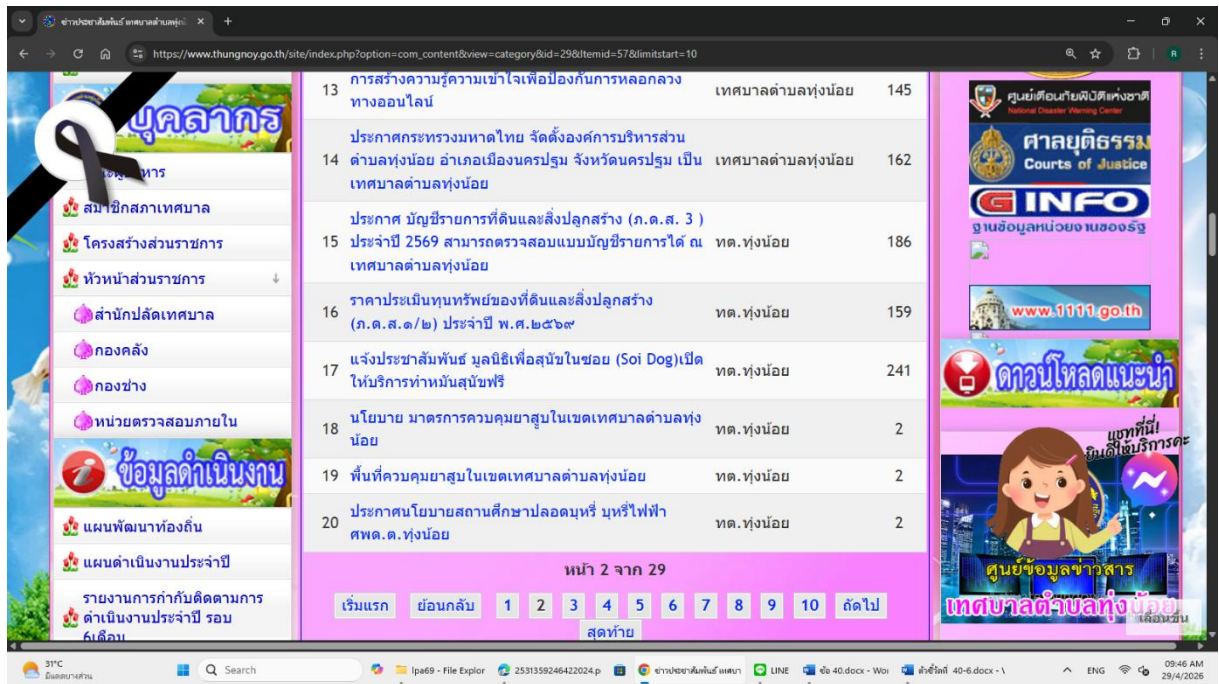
ข่าวประชาสัมพันธ์ เทศบาลตำบลทุ่งน้ SS ×

https://www.thungnoy.go.th/site/index.php?option=com_content&view=category&id=29&Itemid=57&limitstart=10

บุคลากร

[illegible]หาร

สมาชิกสภาเทศบาล

โครงสร้างส่วนราชการ

หัวหน้าส่วนราชการ

สำนักปลัดเทศบาล

กองคลัง

กองช่าง

หน่วยตรวจสอบภายใน

ข้อมูลดำเนินงาน

แผนพัฒนาท้องถิ่น

แผนดำเนินงานประจำปี

รายงานการกำกับติดตามการดำเนินงานประจำปี รอบ 6เดือน

| | | | |
|---|---|---|---|
| 13 | การสร้างความรู้ความเข้าใจเพื่อป้องกันการหลอกลวงทางออนไลน์ | เทศบาลตำบลทุ่งน้อย | 145 |
| 14 | ประกาศกระทรวงมหาดไทย จัดตั้งองค์การบริหารส่วนตำบลทุ่งน้อย อำเภอเมืองนครปฐม จังหวัดนครปฐม เป็นเทศบาลตำบลทุ่งน้อย | เทศบาลตำบลทุ่งน้อย | 162 |
| 15 | ประกาศ บัญชีรายการที่ดินและสิ่งปลูกสร้าง (ภ.ด.ส. 3 ) ประจำปี 2569 สามารถตรวจสอบแบบบัญชีรายการได้ ณ เทศบาลตำบลทุ่งน้อย | ทต.ทุ่งน้อย | 186 |
| 16 | ราคาประเมินทุนทรัพย์ของที่ดินและสิ่งปลูกสร้าง (ภ.ด.ส.๑/๒) ประจำปี พ.ศ.๒๕๖๙ | ทต.ทุ่งน้อย | 159 |
| 17 | แจ้งประชาสัมพันธ์ มูลนิธิเพื่อสุนัขในซอย (Soi Dog)เปิดให้บริการทำหมันสุนัขฟรี | ทต.ทุ่งน้อย | 241 |
| 18 | นโยบาย มาตรการควบคุมยาสูบในเขตเทศบาลตำบลทุ่งน้อย | ทต.ทุ่งน้อย | 2 |
| 19 | พื้นที่ควบคุมยาสูบในเขตเทศบาลตำบลทุ่งน้อย | ทต.ทุ่งน้อย | 2 |
| 20 | ประกาศนโยบายสถานศึกษาปลอดบุหรี่ บุหรี่ไฟฟ้า ศพด.ต.ทุ่งน้อย | ทต.ทุ่งน้อย | 2 |

หน้า 2 จาก 29

เริ่มแรก ย้อนกลับ 1 2 3 4 5 6 7 8 9 10 ถัดไป สุดท้าย

ศูนย์เตือนภัยพิบัติแห่งชาติ National Disaster Warning Center

ศาลยุติธรรม Courts of Justice

GINFO ฐานข้อมูลหน่วยงานของรัฐ

www.1111.go.th

ดาวน์โหลดแนะนำ

แชทที่นี่ ยินดีให้บริการค่ะ

ศูนย์ข้อมูลข่าวสาร เทศบาลตำบลทุ่งน้อย

เลื่อนขึ้น

31°C มีเมฆบางส่วน

Search

lpa69 - File Explor

2531359246422024.p

ข่าวประชาสัมพันธ์ เทศบา

LINE

ข้อ 40.docx - Wor

ตัวชี้วัดที่ 40-6.docx

ENG

09:46 AM 29/4/2026